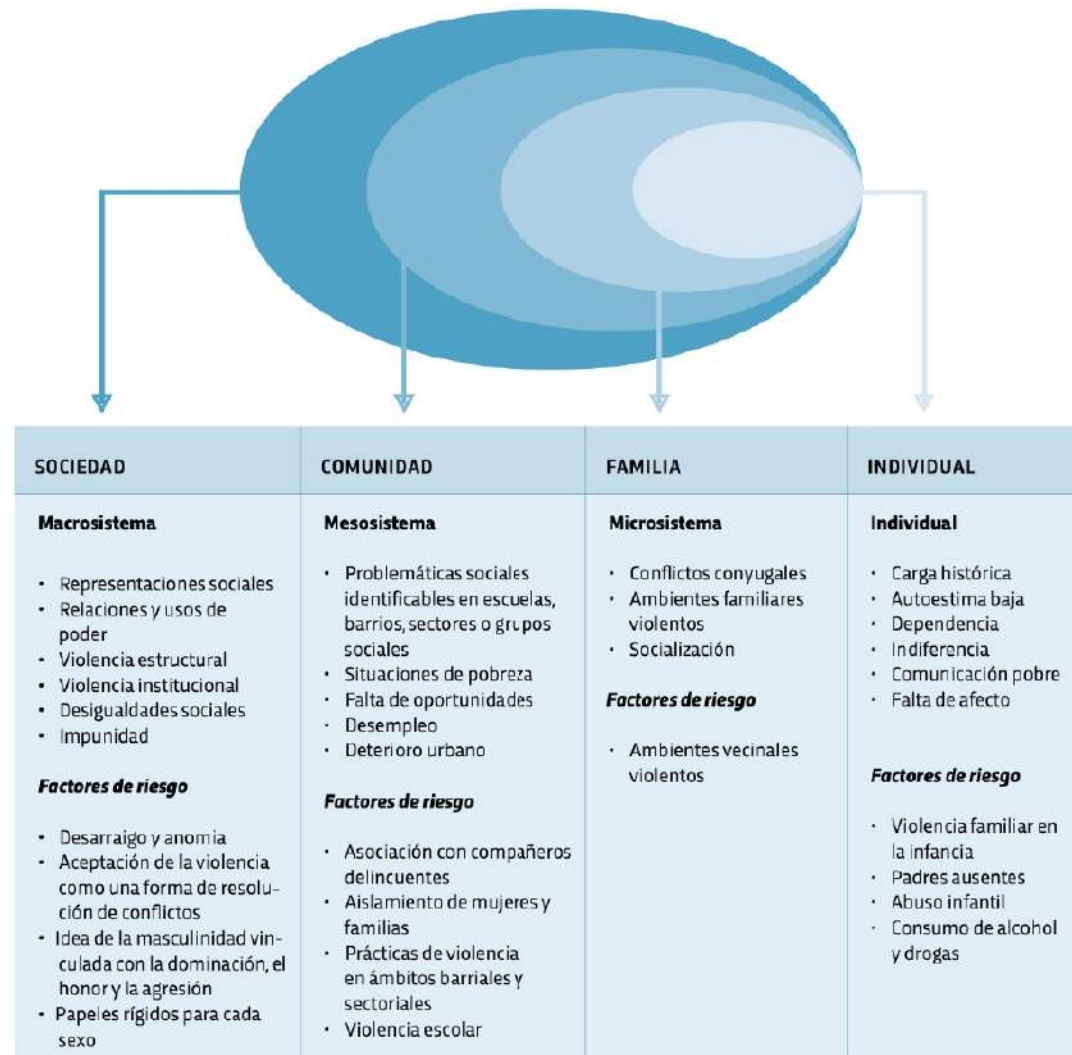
| SOCIEDAD | COMUNIDAD | FAMILIA | INDIVIDUAL |
|---|---|---|---|
| **Macrosistema**<br><br>· Representaciones sociales<br>· Relaciones y usos de poder<br>· Violencia estructural<br>· Violencia institucional<br>· Desigualdades sociales<br>· Impunidad<br><br>***Factores de riesgo***<br><br>· Desarraigo y anomia<br>· Aceptación de la violencia como una forma de resolución de conflictos<br>· Idea de la masculinidad vinculada con la dominación, el honor y la agresión<br>· Papeles rígidos para cada sexo | **Mesosistema**<br><br>· Problemáticas sociales identificables en escuelas, barrios, sectores o grupos sociales<br>· Situaciones de pobreza<br>· Falta de oportunidades<br>· Desempleo<br>· Deterioro urbano<br><br>***Factores de riesgo***<br><br>· Asociación con compañeros delincuentes<br>· Aislamiento de mujeres y familias<br>· Prácticas de violencia en ámbitos barriales y sectoriales<br>· Violencia escolar | **Microsistema**<br><br>· Conflictos conyugales<br>· Ambientes familiares violentos<br>· Socialización<br><br>***Factores de riesgo***<br><br>· Ambientes vecinales violentos | **Individual**<br><br>· Carga histórica<br>· Autoestima baja<br>· Dependencia<br>· Indiferencia<br>· Comunicación pobre<br>· Falta de afecto<br><br>***Factores de riesgo***<br><br>· Violencia familiar en la infancia<br>· Padres ausentes<br>· Abuso infantil<br>· Consumo de alcohol y drogas |